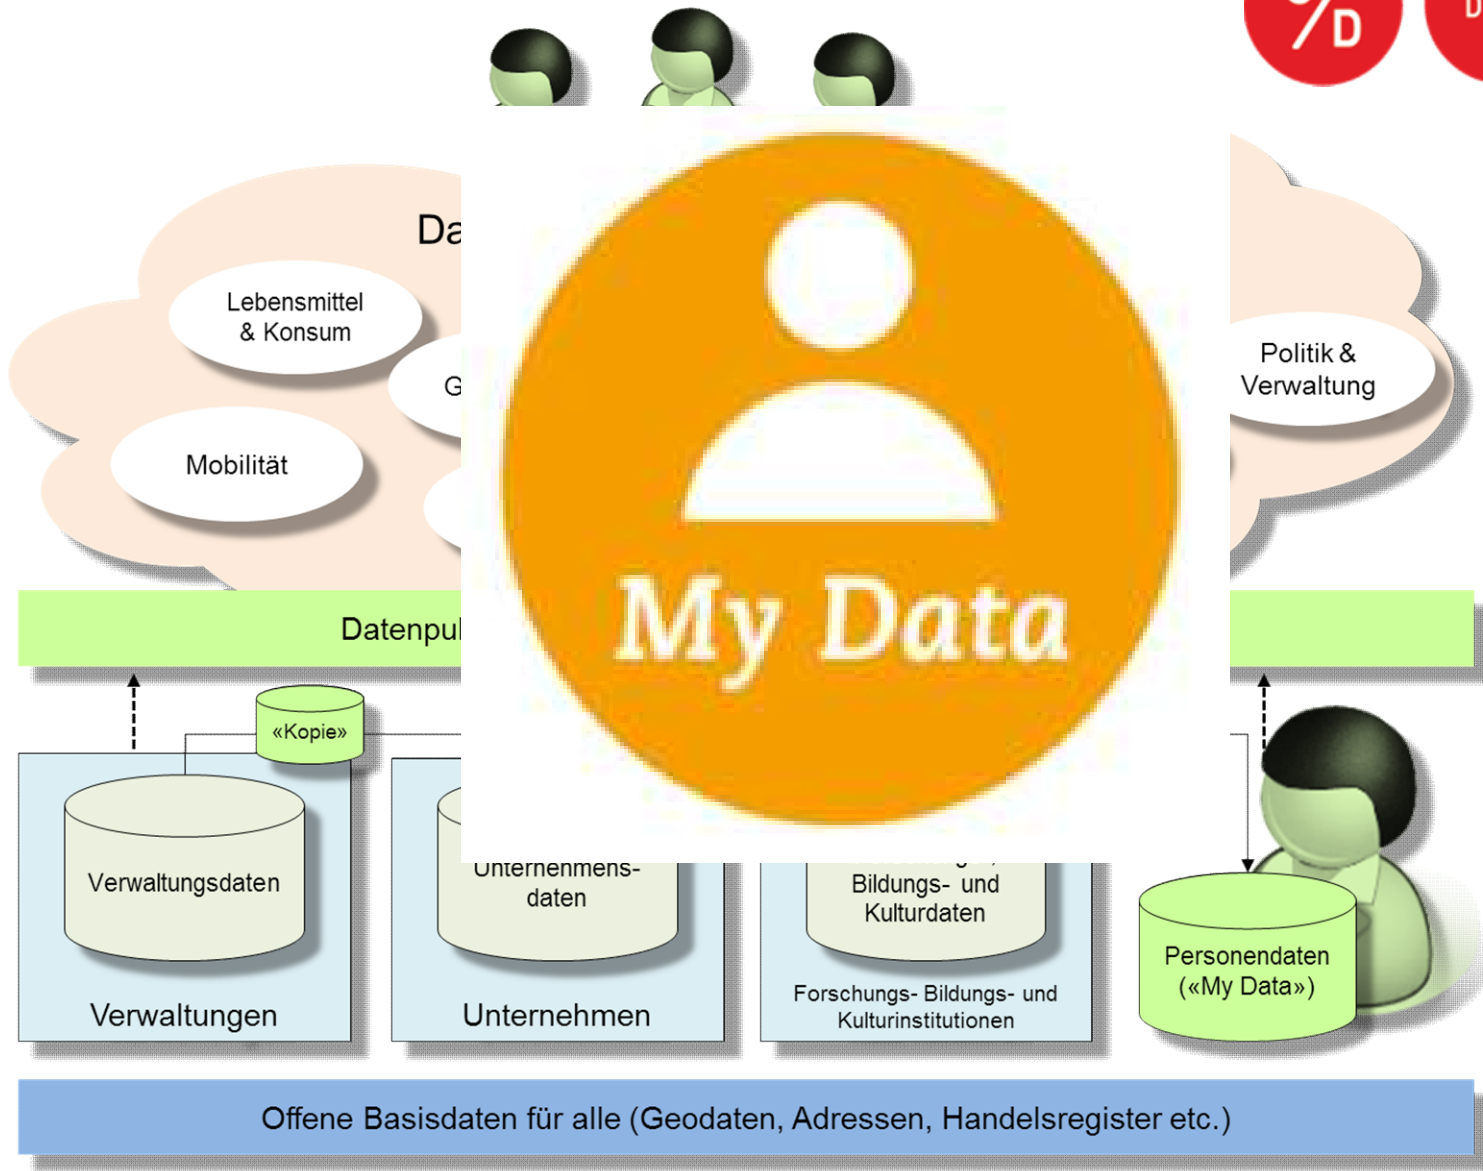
Da

Lebensmittel & Konsum

G

Mobilität

Politik & Verwaltung

Datenpul

«Kopie»

Verwaltungsdaten

Verwaltungen

Unternehmensdaten

Unternehmen

Bildungs- und Kulturdaten

Forschungs- Bildungs- und Kulturinstitutionen

Personendaten («My Data»)

My Data

Offene Basisdaten für alle (Geodaten, Adressen, Handelsregister etc.)